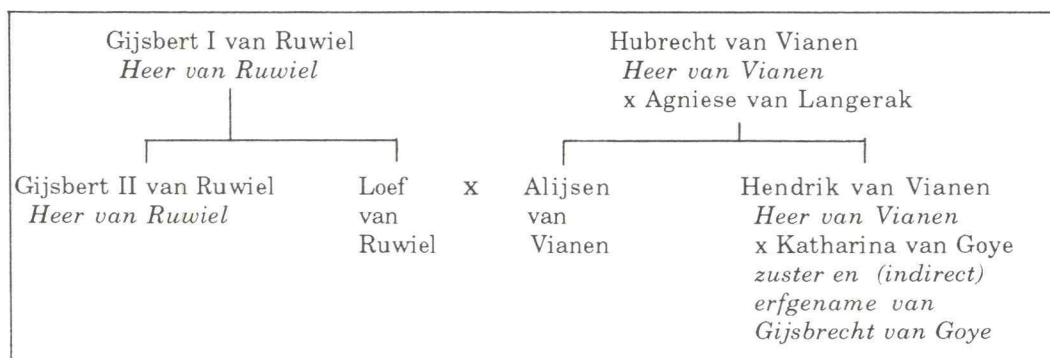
Gijsbert I van Ruwiel
*Heer van Ruwiel*

Hubrecht van Vianen
*Heer van Vianen*
x Agniese van Langerak

Gijsbert II van Ruwiel
*Heer van Ruwiel*

Loef van Ruwiel

x

Alijsen van Vianen

Hendrik van Vianen
*Heer van Vianen*
x Katharina van Goye
*zuster en (indirect) erfgename van Gijsbrecht van Goye*